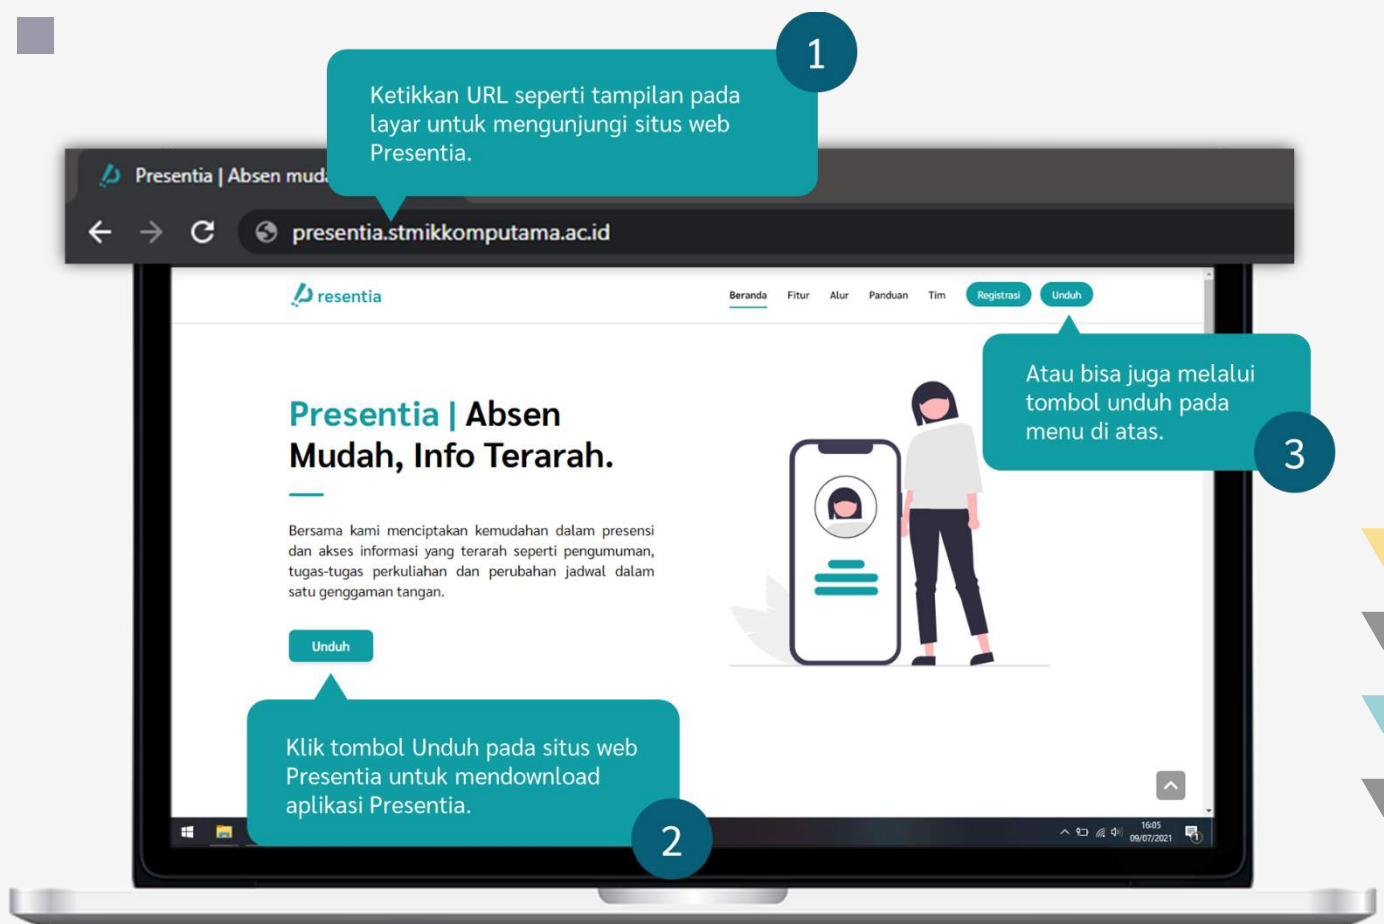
1

Ketikkan URL seperti tampilan pada layar untuk mengunjungi situs web Presentia.

Presentia | Absen mud

presentia.stmikkomputama.ac.id

resentia

Beranda Fitur Alur Panduan Tim Registrasi Unduh

Atau bisa juga melalui tombol unduh pada menu di atas.

3

Presentia | Absen Mudah, Info Terarah.

Bersama kami menciptakan kemudahan dalam presensi dan akses informasi yang terarah seperti pengumuman, tugas-tugas perkuliahan dan perubahan jadwal dalam satu genggaman tangan.

Unduh

Klik tombol Unduh pada situs web Presentia untuk mendownload aplikasi Presentia.

2

16:05
09/07/2021